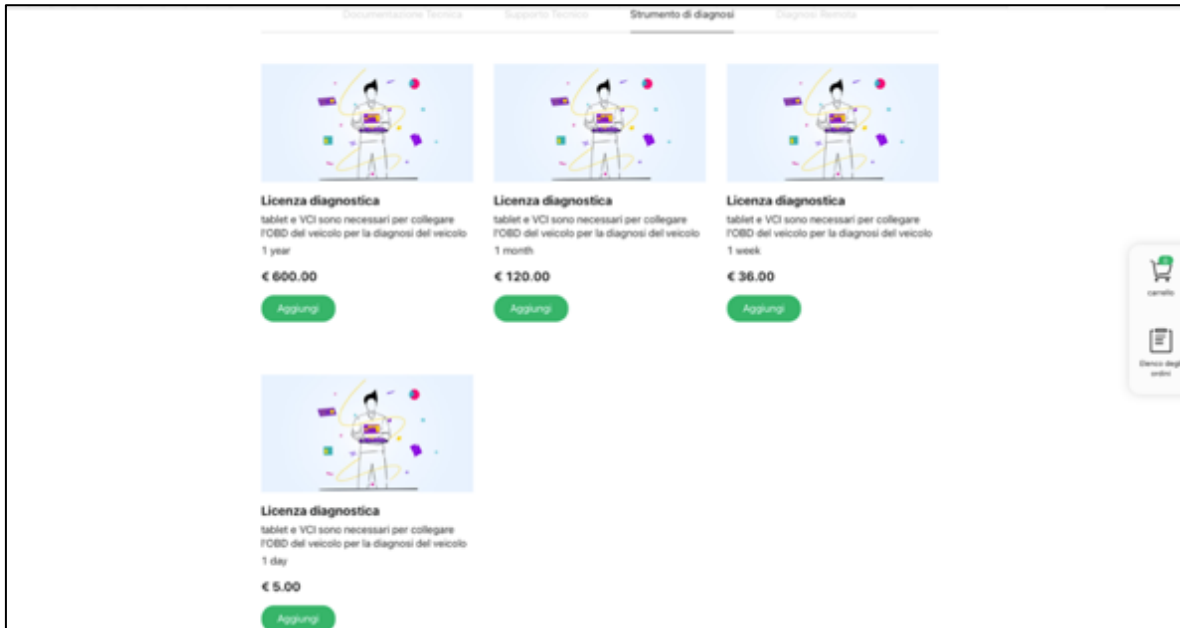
Documentazione Tecnica Supporto Tecnico Strumento di diagnosi Diagnosi Remota

Licenza diagnostica
tablet e VCI sono necessari per collegare l'OBD del veicolo per la diagnosi del veicolo
1 year
€ 600.00
Aggiungi

Licenza diagnostica
tablet e VCI sono necessari per collegare l'OBD del veicolo per la diagnosi del veicolo
1 month
€ 120.00
Aggiungi

Licenza diagnostica
tablet e VCI sono necessari per collegare l'OBD del veicolo per la diagnosi del veicolo
1 week
€ 36.00
Aggiungi

Licenza diagnostica
tablet e VCI sono necessari per collegare l'OBD del veicolo per la diagnosi del veicolo
1 day
€ 5.00
Aggiungi

carrello

Elenco degli ordini